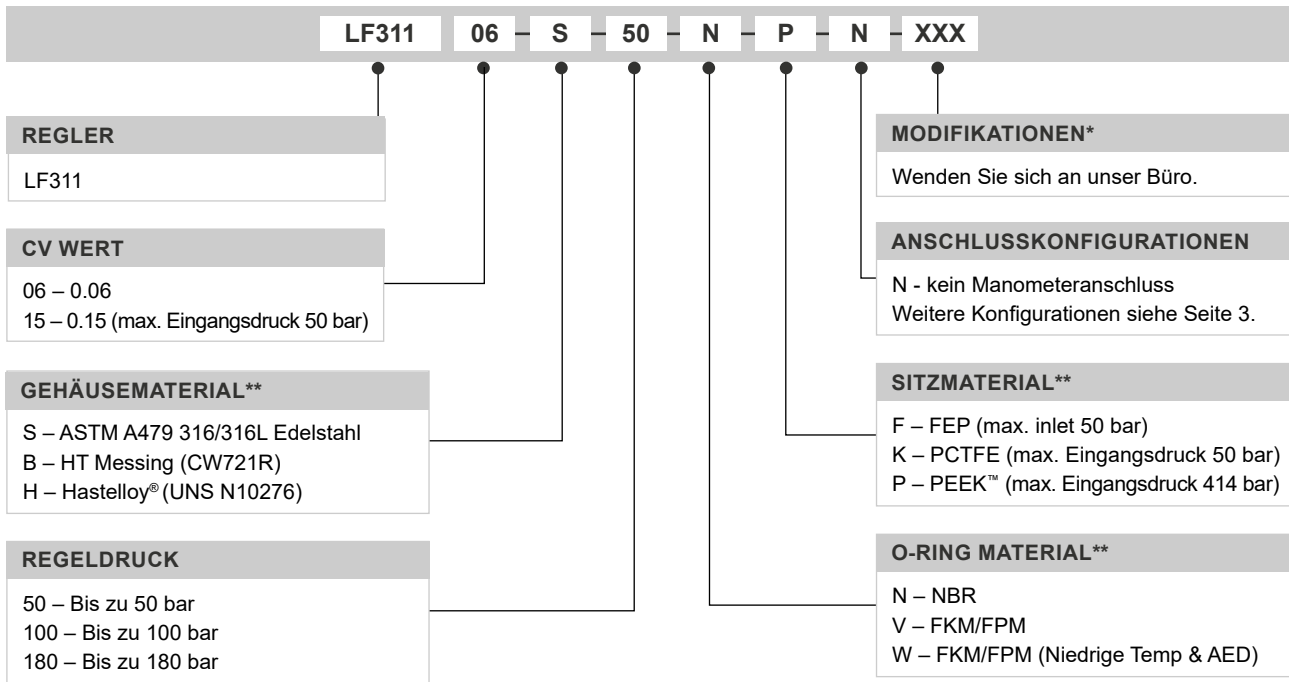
LF311 06 – S – 50 – N – P – N – XXX

REGLER

LF311

CV WERT

06 – 0.06
15 – 0.15 (max. Eingangsdruck 50 bar)

GEHÄUSEMATERIAL**

S – ASTM A479 316/316L Edelstahl
B – HT Messing (CW721R)
H – Hastelloy® (UNS N10276)

REGELDRUCK

50 – Bis zu 50 bar
100 – Bis zu 100 bar
180 – Bis zu 180 bar

MODIFIKATIONEN*

Wenden Sie sich an unser Büro.

ANSCHLUSSKONFIGURATIONEN

N - kein Manometeranschluss
Weitere Konfigurationen siehe Seite 3.

SITZMATERIAL**

F – FEP (max. inlet 50 bar)
K – PCTFE (max. Eingangsdruck 50 bar)
P – PEEK™ (max. Eingangsdruck 414 bar)

O-RING MATERIAL**

N – NBR
V – FKM/FPM
W – FKM/FPM (Niedrige Temp & AED)